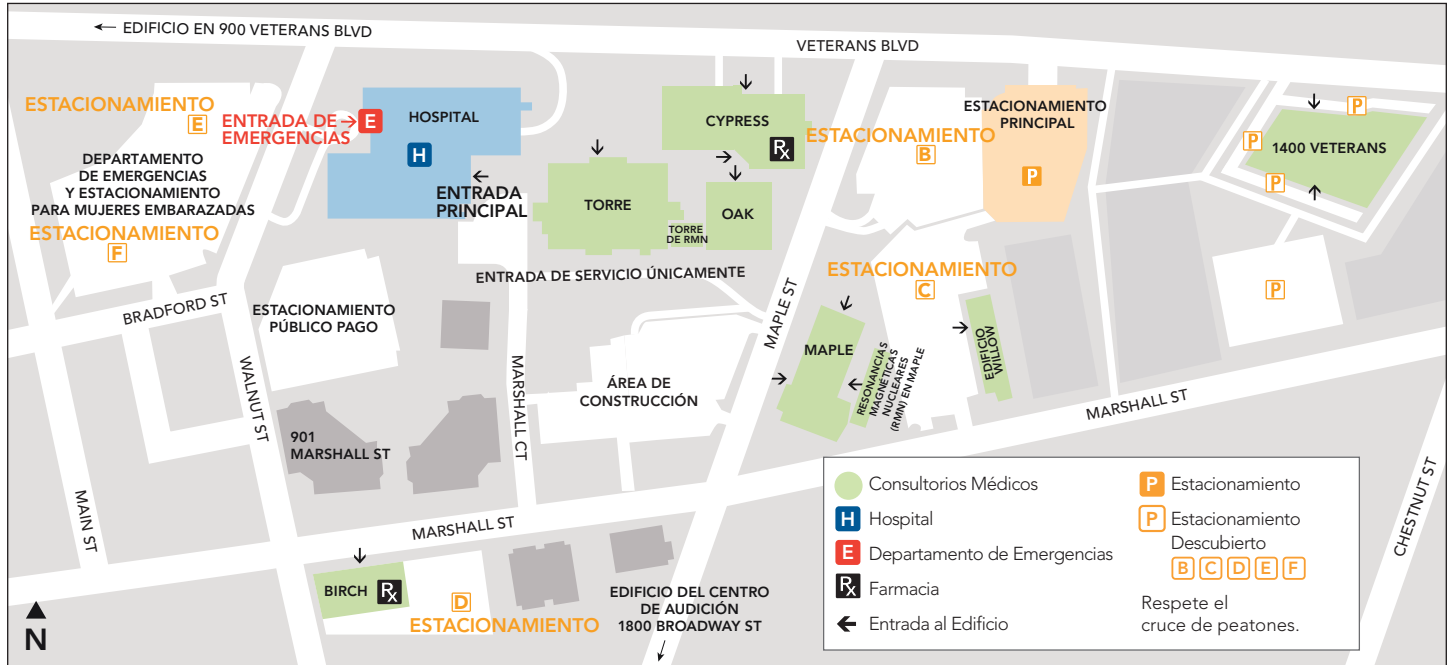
← EDIFICIO EN 900 VETERANS BLVD

VETERANS BLVD

ESTACIONAMIENTO
E

ENTRADA DE EMERGENCIAS → E

HOSPITAL
H

ENTRADA PRINCIPAL

DEPARTAMENTO DE EMERGENCIAS Y ESTACIONAMIENTO PARA MUJERES EMBARAZADAS

ESTACIONAMIENTO
F

CYPRESS
Rx

TORRE

OAK

TORRE DE RMN

ESTACIONAMIENTO
B

ESTACIONAMIENTO PRINCIPAL
P

P
P
1400 VETERANS
P

ENTRADA DE SERVICIO ÚNICAMENTE

BRADFORD ST

ESTACIONAMIENTO PÚBLICO PAGO

ESTACIONAMIENTO
C

P

MAPLE ST

MAPLE

RESONANCIAS MAGNÉTICAS NUCLEARES (RMN) EN MAPLE

EDIFICIO WILLOW

WALNUT ST

MARSHALL CT

ÁREA DE CONSTRUCCIÓN

MARSHALL ST

901 MARSHALL ST

MAIN ST

MARSHALL ST

BIRCH
Rx

D
ESTACIONAMIENTO

EDIFICIO DEL CENTRO DE AUDICIÓN 1800 BROADWAY ST

CHESTNUT ST

N

Consultorios Médicos
H Hospital
E Departamento de Emergencias
Rx Farmacia
← Entrada al Edificio
P Estacionamiento
P Estacionamiento Descubierto
B C D E F
Respete el cruce de peatones.